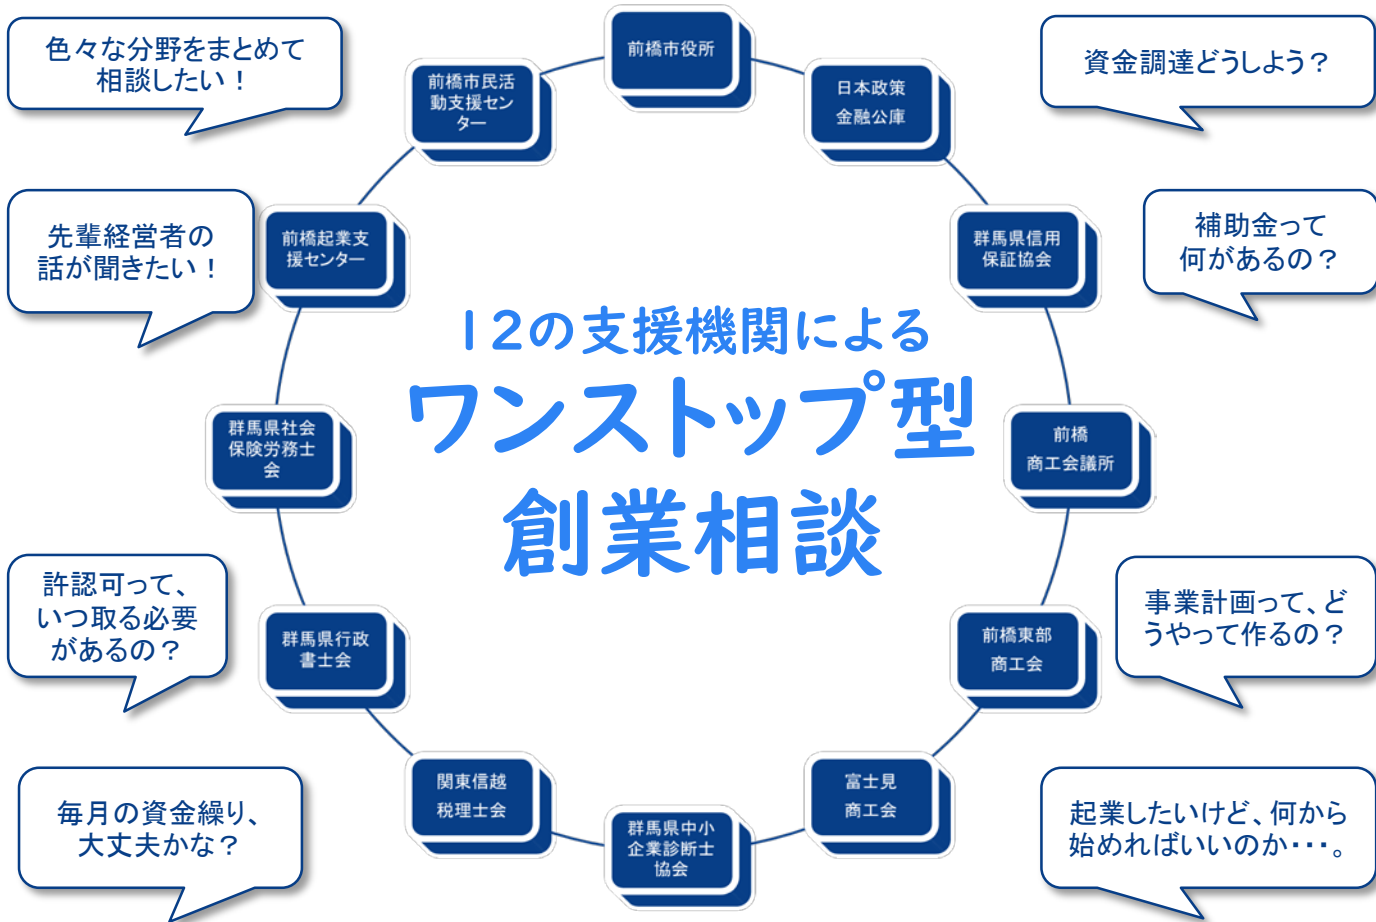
色々な分野をまとめて相談したい！

前橋市民活動支援センター

前橋市役所

日本政策金融公庫

資金調達どうしよう？

先輩経営者の話が聞きたい！

前橋起業支援センター

群馬県信用保証協会

補助金って何があるの？

12の支援機関による
ワンストップ型
創業相談

群馬県社会保険労務士会

前橋商工会議所

許認可って、いつ取る必要があるの？

群馬県行政書士会

前橋東部商工会

事業計画って、どうやって作るの？

関東信越税理士会

群馬県中小企業診断士協会

富士見商工会

毎月の資金繰り、大丈夫かな？

起業したいけど、何から始めればいいのか･･･。